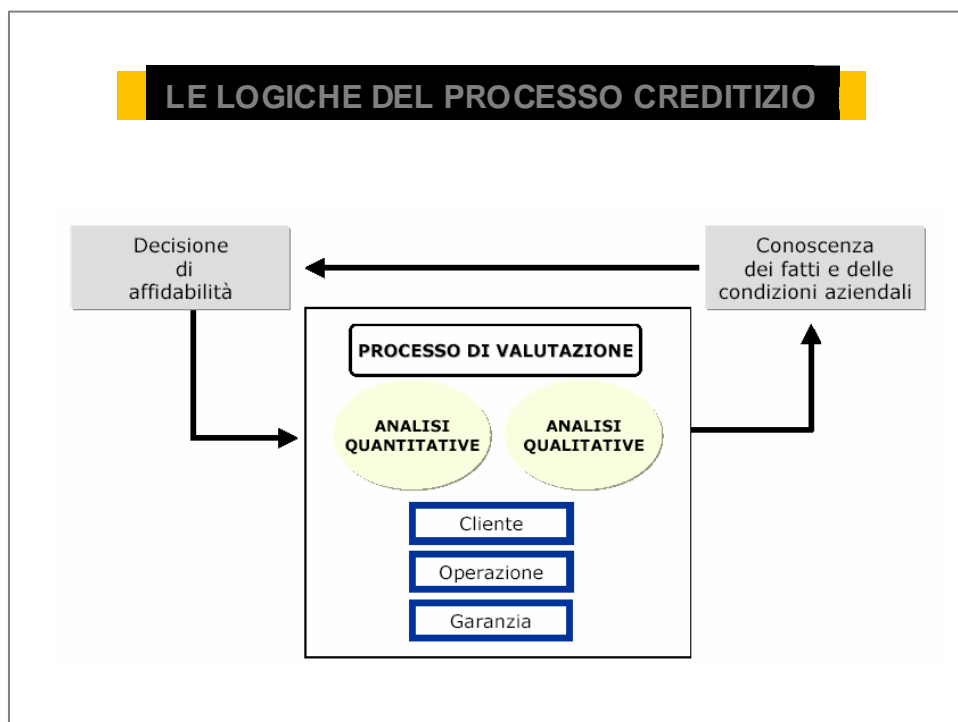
LE LOGICHE DEL PROCESSO CREDITIZIO

Decisione di affidabilità

Conoscenza dei fatti e delle condizioni aziendali

PROCESSO DI VALUTAZIONE

ANALISI QUANTITATIVE

ANALISI QUALITATIVE

Cliente

Operazione

Garanzia